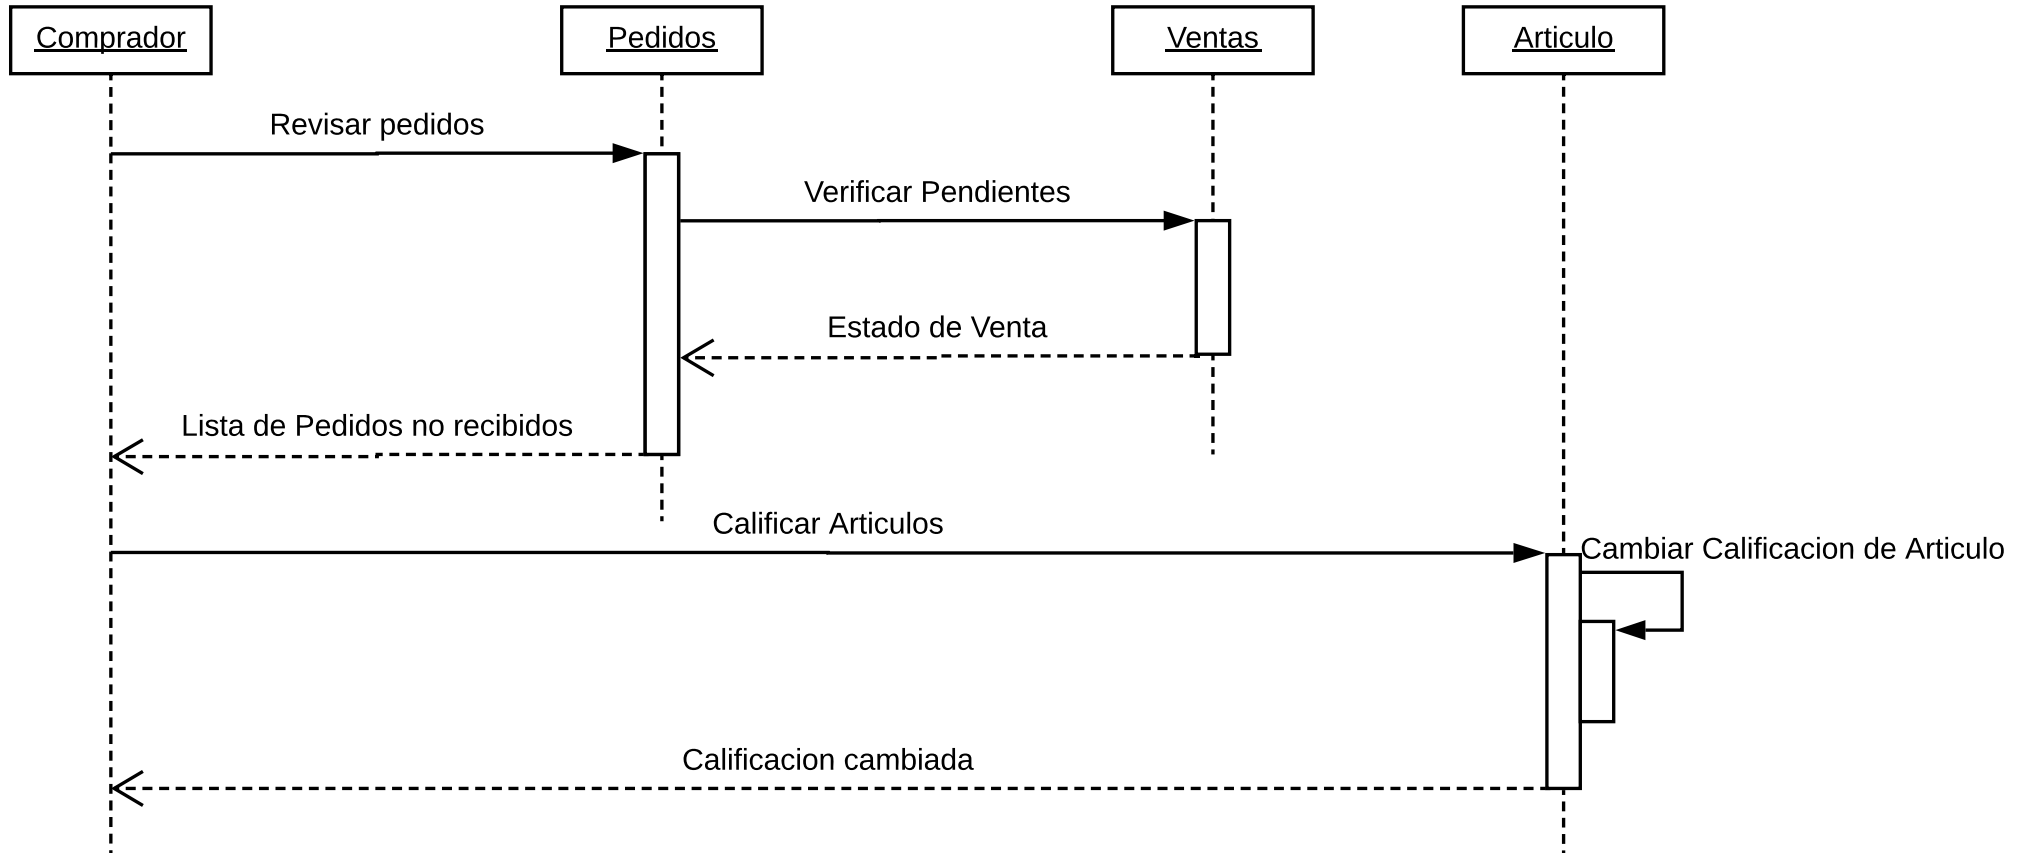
Comprador

Pedidos

Ventas

Articulo

Revisar pedidos

Verificar Pendientes

Estado de Venta

Lista de Pedidos no recibidos

Calificar Articulos

Cambiar Calificacion de Articulo

Calificacion cambiada